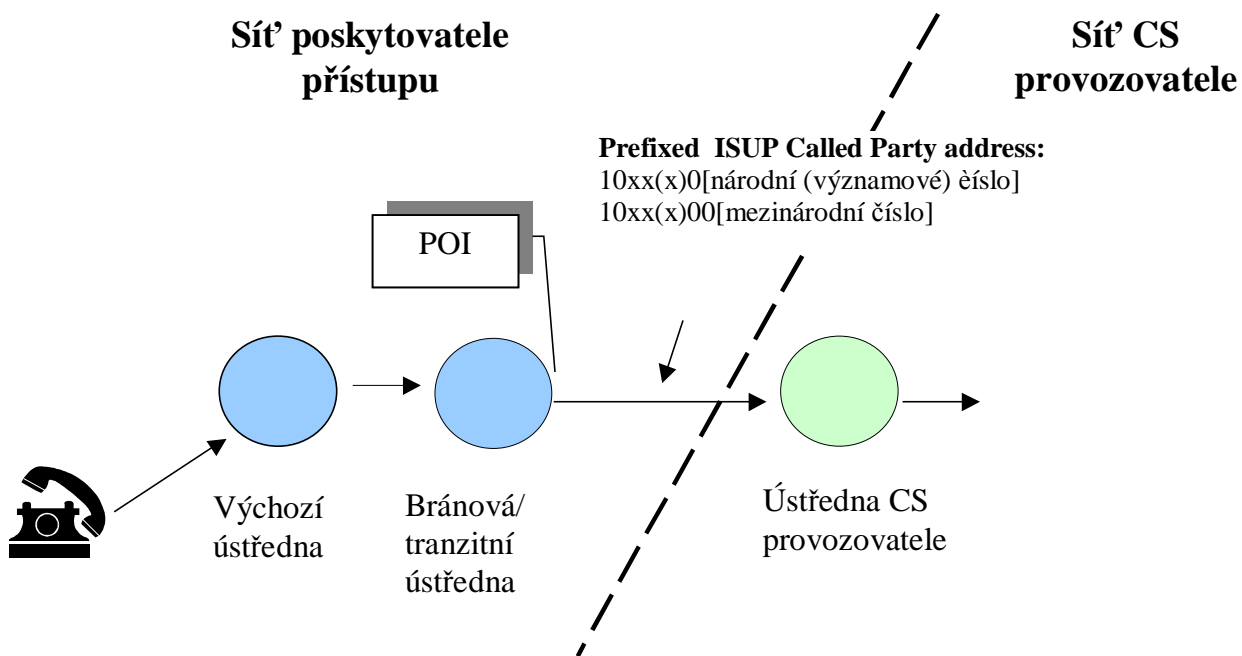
Síť poskytovatele přístupu

Síť CS provozovatele

Prefixed ISUP Called Party address:
10xx(x)0[národní (významové) èíslo]
10xx(x)00[mezinárodní číslo]

POI

Výchozí ústředna

Bránová/ tranzitní ústředna

Ústředna CS provozovatele